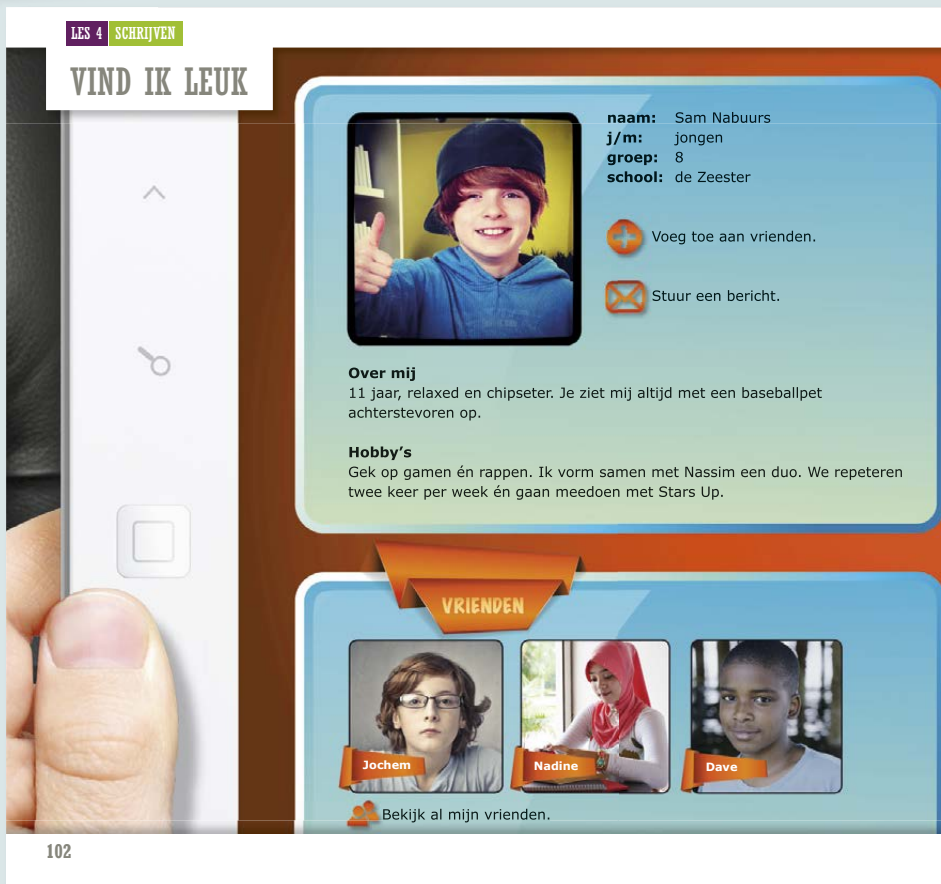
LES 4 SCHRIJVEN

VIND IK LEUK

naam: Sam Nabuurs
j/m: jongen
groep: 8
school: de Zeester

Voeg toe aan vrienden.

Stuur een bericht.

Over mij
11 jaar, relaxed en chipseter. Je ziet mij altijd met een baseballpet achterstevoren op.

Hobby's
Gek op gamen én rappen. Ik vorm samen met Nassim een duo. We repeteren twee keer per week én gaan meedoen met Stars Up.

VRIENDEN

Jochem

Nadine

Dave

Bekijk al mijn vrienden.

102